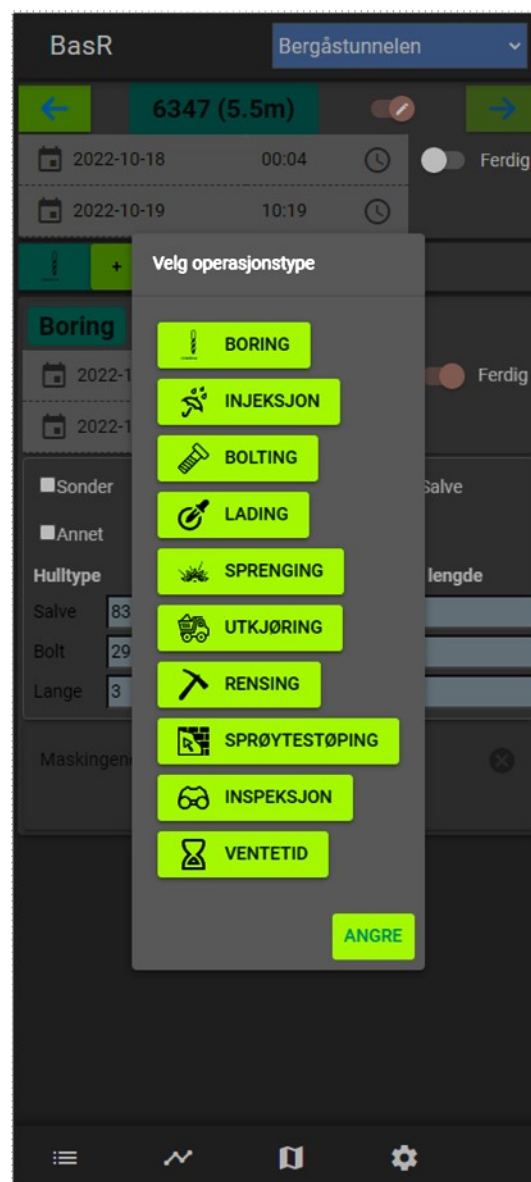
BasR
Bergåstunnelen

6347 (5.5m)

2022-10-18 00:04
Ferdig
2022-10-19 10:19

+

Boring
2022-1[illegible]
Ferdig
2022-1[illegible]

Sonder
Salve
Annet
Hulltype
lengde
Salve 83
Bolt 29
Lange 3

Maskingen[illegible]

Velg operasjonstype

BORING
INJEKSJON
BOLTING
LADING
SPRENGING
UTKJØRING
RENSING
SPRØYTESTØPING
INSPEKSJON
VENTETID

ANGRE